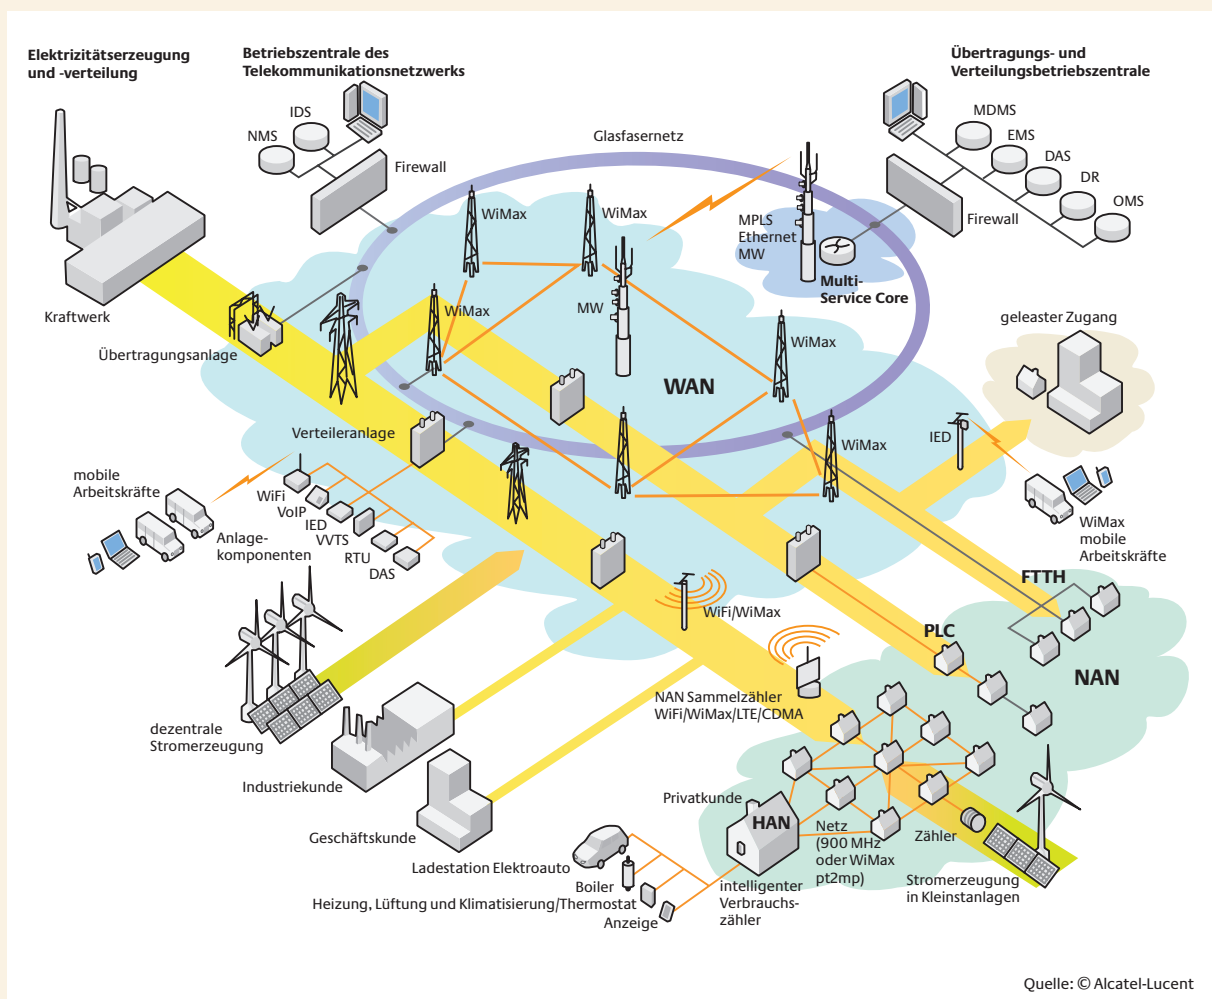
Elektrizitätserzeugung und -verteilung

Betriebszentrale des Telekommunikationsnetzwerks

Übertragungs- und Verteilungsbetriebszentrale

IDS
NMS
Firewall
Glasfasernetz
MDMS
EMS
DAS
DR
OMS
Firewall
WiMax
WiMax
MPLS
Ethernet
MW
Multi-Service Core
Kraftwerk
Übertragungsanlage
WiMax
MW
WiMax
geleaster Zugang
WAN
Verteileranlage
WiMax
IED
mobile Arbeitskräfte
WiFi
VoIP
IED
VVTS
RTU
DAS
Anlage-komponenten
WiMax mobile Arbeitskräfte
FTTH
WiFi/WiMax
PLC
NAN
dezentrale Stromerzeugung
NAN Sammelzähler WiFi/WiMax/LTE/CDMA
Industriekunde
Privatkunde
Geschäftskunde
HAN
Netz (900 MHz oder WiMax pt2mp)
Zähler
Ladestation Elektroauto
Boiler
Heizung, Lüftung und Klimatisierung/Thermostat
Anzeige
intelligenter Verbrauchs-zähler
Stromerzeugung in Kleinstanlagen

Quelle: © Alcatel-Lucent